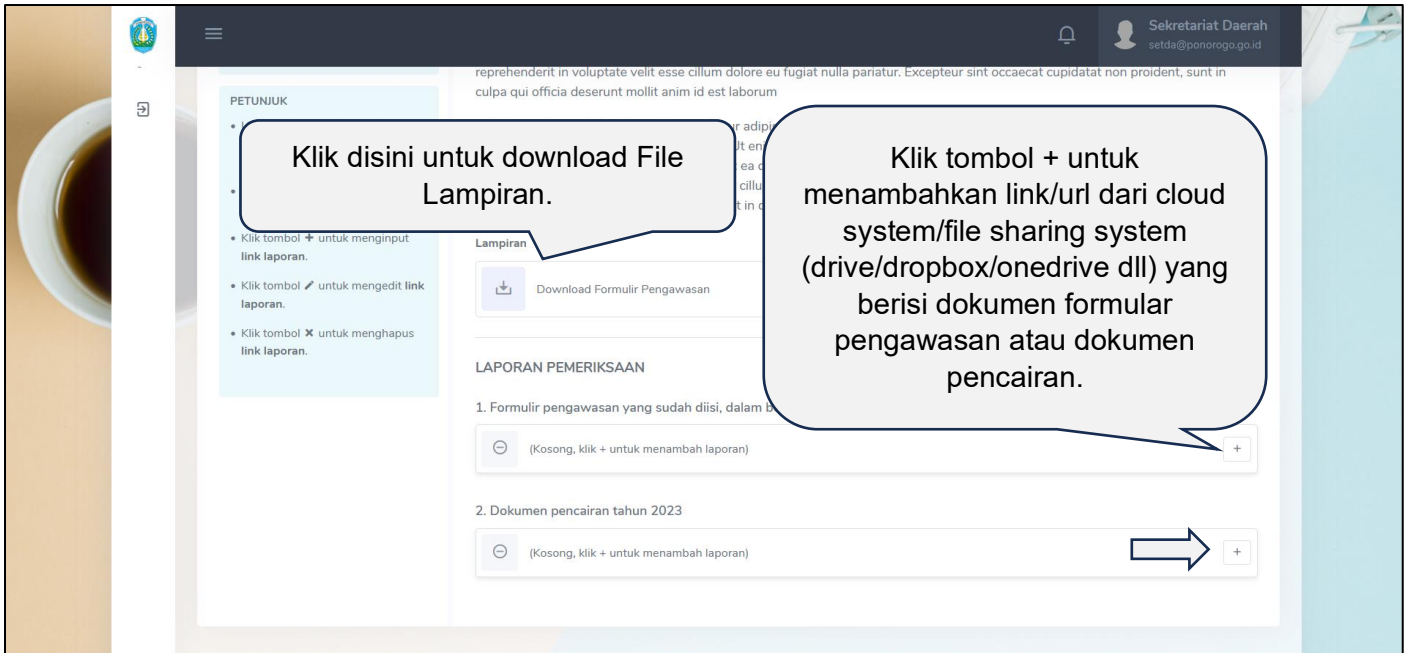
Sekretariat Daerah
setda@ponorogo.go.id

reprehenderit in voluptate velit esse cillum dolore eu fugiat nulla pariatur. Excepteur sint occaecat cupidatat non proident, sunt in culpa qui officia deserunt mollit anim id est laborum

PETUNJUK

Klik disini untuk download File Lampiran.

Klik tombol + untuk menambahkan link/url dari cloud system/file sharing system (drive/dropbox/onedrive dll) yang berisi dokumen formular pengawasan atau dokumen pencairan.

• Klik tombol + untuk menginput link laporan.
• Klik tombol ✎ untuk mengedit link laporan.
• Klik tombol ✖ untuk menghapus link laporan.

Lampiran

Download Formulir Pengawasan

LAPORAN PEMERIKSAAN

1. Formulir pengawasan yang sudah diisi, dalam b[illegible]

(Kosong, klik + untuk menambah laporan) +

2. Dokumen pencairan tahun 2023

(Kosong, klik + untuk menambah laporan) +